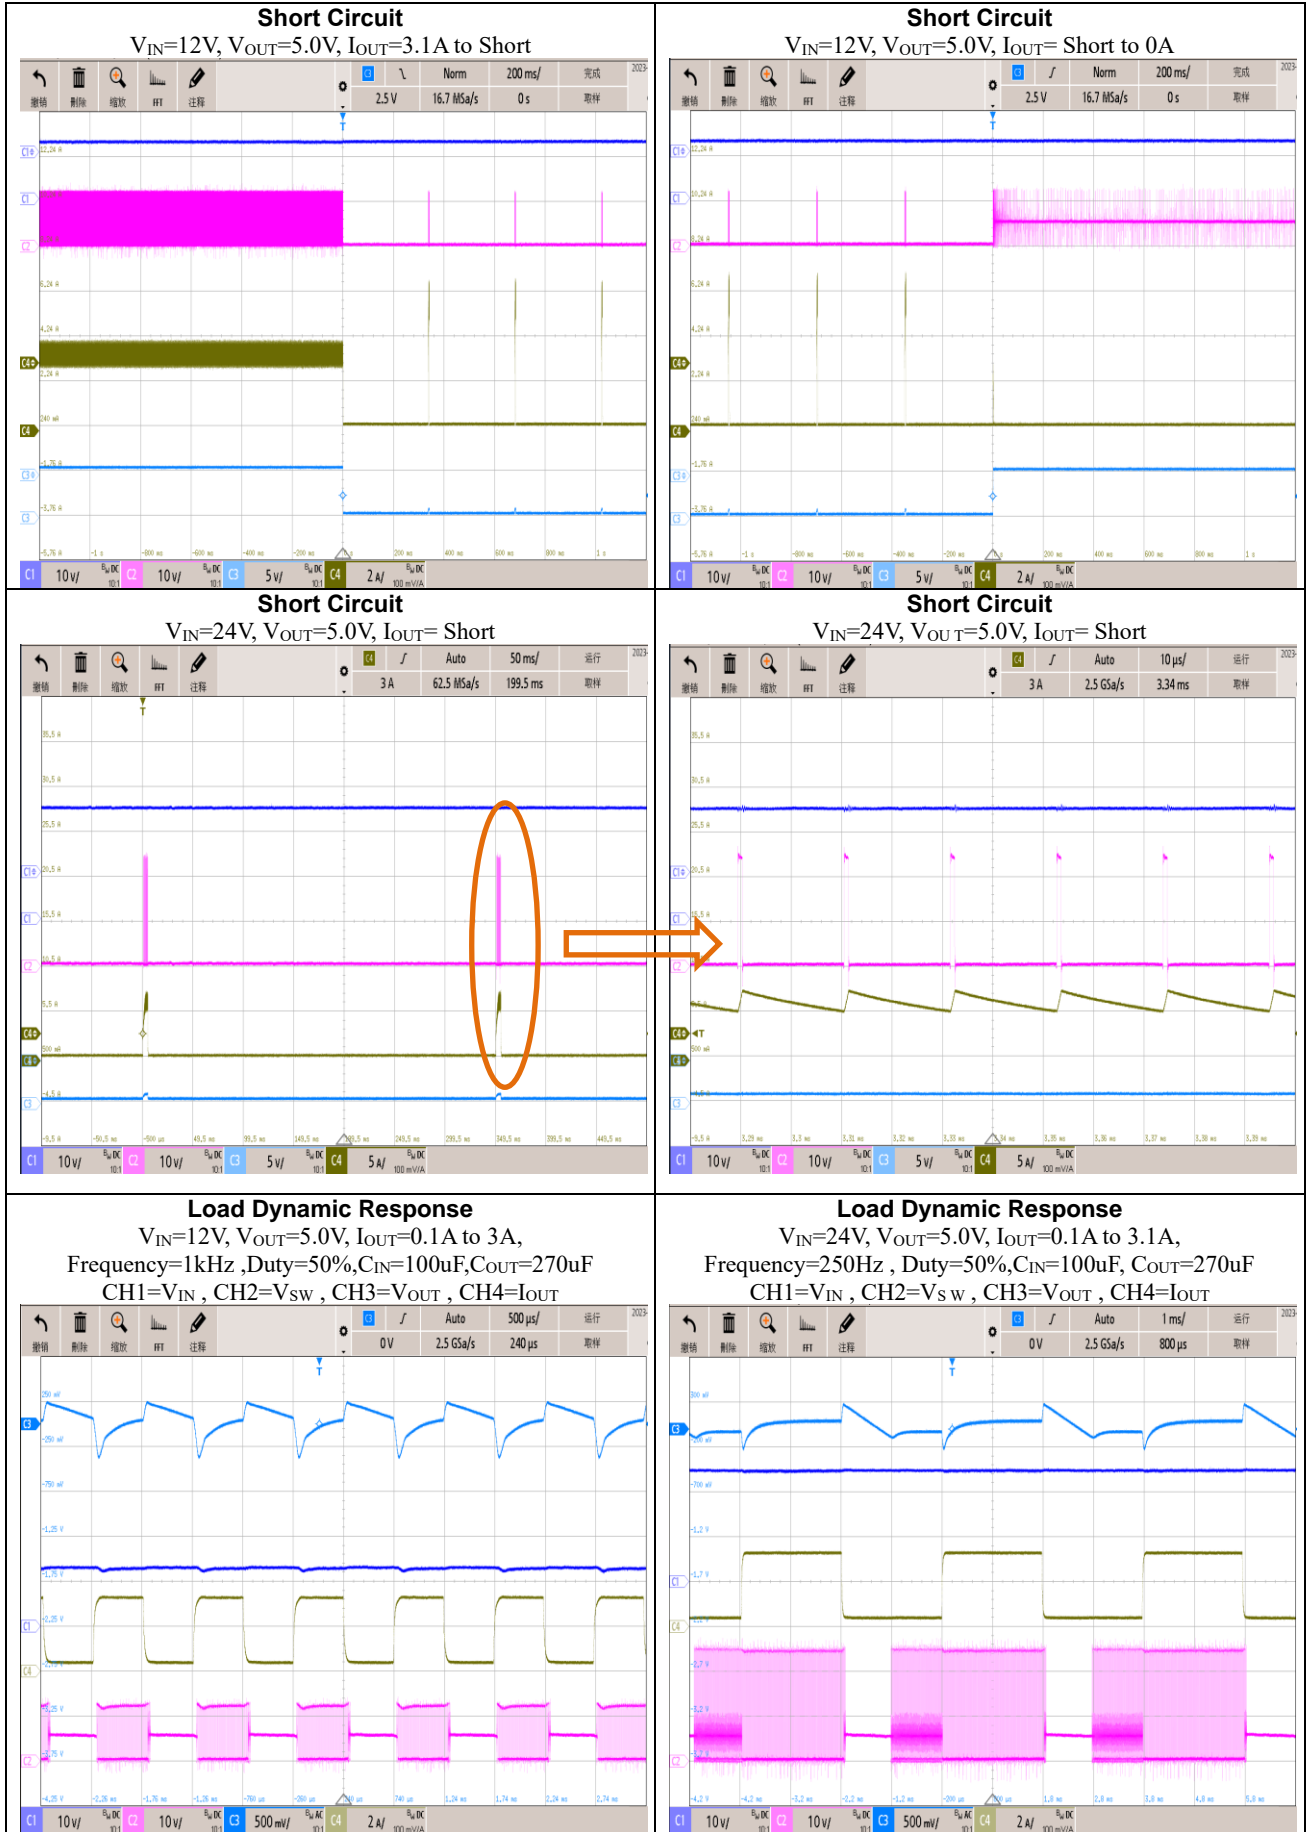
Short Circuit
$V_{IN}$=12V, $V_{OUT}$=5.0V, $I_{OUT}$=3.1A to Short

撤销 删除 缩放 FFT 注释 C3 Norm 200 ms/ 完成 2.5 V 16.7 MSa/s 0 s 取样

C1 10 V/ C2 10 V/ C3 5 V/ C4 2 A/

Short Circuit
$V_{IN}$=12V, $V_{OUT}$=5.0V, $I_{OUT}$= Short to 0A

撤销 删除 缩放 FFT 注释 C3 Norm 200 ms/ 完成 2.5 V 16.7 MSa/s 0 s 取样

C1 10 V/ C2 10 V/ C3 5 V/ C4 2 A/

Short Circuit
$V_{IN}$=24V, $V_{OUT}$=5.0V, $I_{OUT}$= Short

撤销 删除 缩放 FFT 注释 C4 Auto 50 ms/ 运行 3 A 62.5 MSa/s 199.5 ms 取样

C1 10 V/ C2 10 V/ C3 5 V/ C4 5 A/

Short Circuit
$V_{IN}$=24V, $V_{OUT}$=5.0V, $I_{OUT}$= Short

撤销 删除 缩放 FFT 注释 C4 Auto 10 µs/ 运行 3 A 2.5 GSa/s 3.34 ms 取样

C1 10 V/ C2 10 V/ C3 5 V/ C4 5 A/

Load Dynamic Response
$V_{IN}$=12V, $V_{OUT}$=5.0V, $I_{OUT}$=0.1A to 3A,
Frequency=1kHz ,Duty=50%,$C_{IN}$=100uF,$C_{OUT}$=270uF
CH1=$V_{IN}$ , CH2=$V_{SW}$ , CH3=$V_{OUT}$ , CH4=$I_{OUT}$

撤销 删除 缩放 FFT 注释 C3 Auto 500 µs/ 运行 0 V 2.5 GSa/s 240 µs 取样

C1 10 V/ C2 10 V/ C3 500 mV/ C4 2 A/

Load Dynamic Response
$V_{IN}$=24V, $V_{OUT}$=5.0V, $I_{OUT}$=0.1A to 3.1A,
Frequency=250Hz , Duty=50%,$C_{IN}$=100uF, $C_{OUT}$=270uF
CH1=$V_{IN}$ , CH2=$V_{SW}$ , CH3=$V_{OUT}$ , CH4=$I_{OUT}$

撤销 删除 缩放 FFT 注释 C3 Auto 1 ms/ 运行 0 V 2.5 GSa/s 800 µs 取样

C1 10 V/ C2 10 V/ C3 500 mV/ C4 2 A/